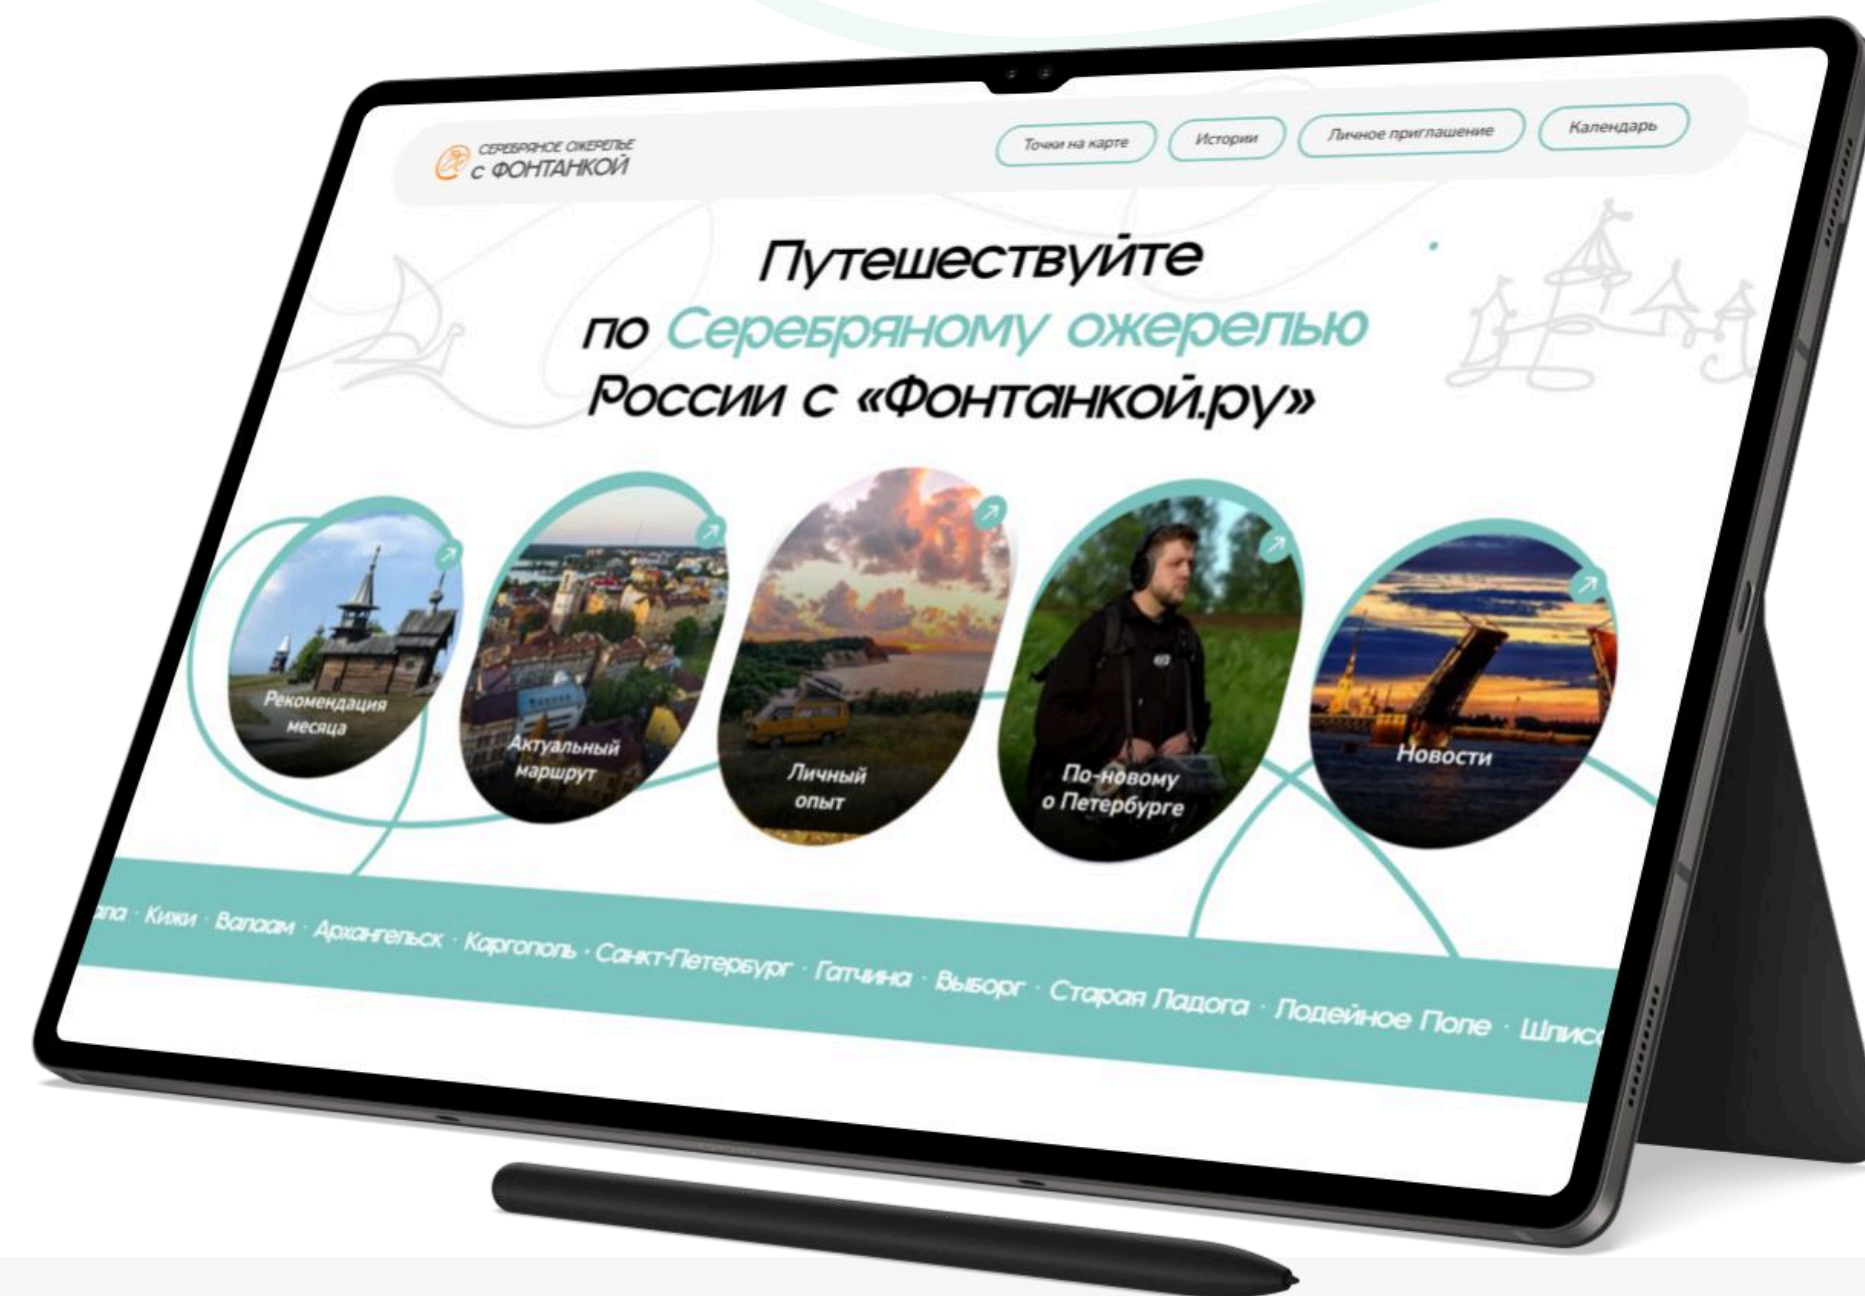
СЕРЕБРЯНОЕ ОЖЕРЕЛЬЕ
С ФОНТАНКОЙ

Точки на карте
Истории
Личное приглашение
Календарь

Путешествуйте по Серебряному ожерелью России с «Фонтанкой.ру»

Рекомендация месяца
Актуальный маршрут
Личный опыт
По-новому о Петербурге
Новости

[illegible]па · Кижи · Валаам · Архангельск · Каргополь · Санкт-Петербург · Гатчина · Выборг · Старая Ладога · Лодейное Поле · Шлис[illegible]